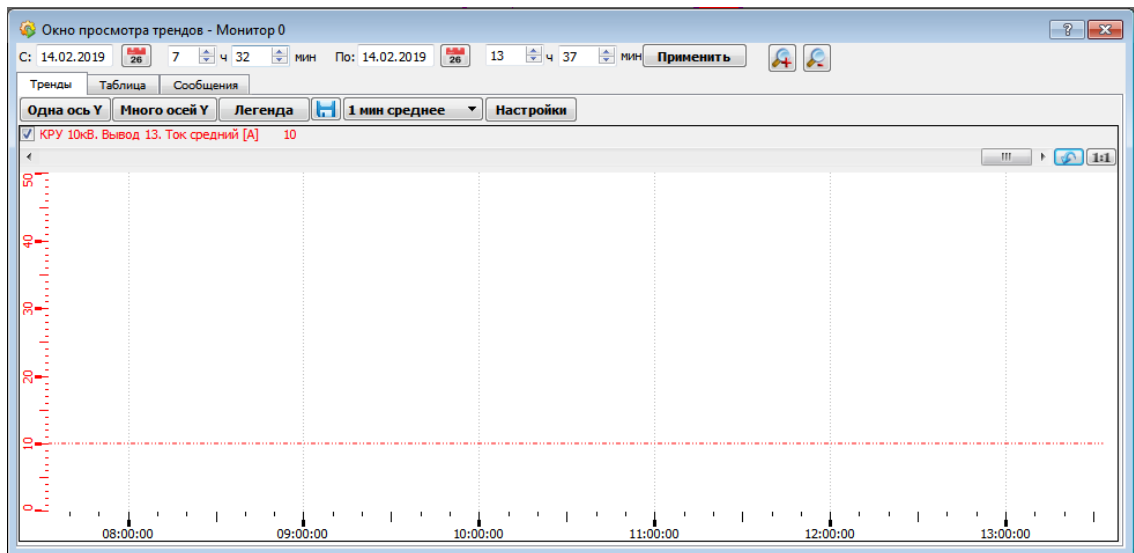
Окно просмотра трендов - Монитор 0

?

С: 14.02.2019 26 7 ч 32 мин По: 14.02.2019 26 13 ч 37 мин Применить

Тренды Таблица Сообщения

Одна ось Y Много осей Y Легенда 1 мин среднее Настройки

КРУ 10кВ. Вывод 13. Ток средний [А] 10

1:1

50
40
30
20
10
0

08:00:00 09:00:00 10:00:00 11:00:00 12:00:00 13:00:00